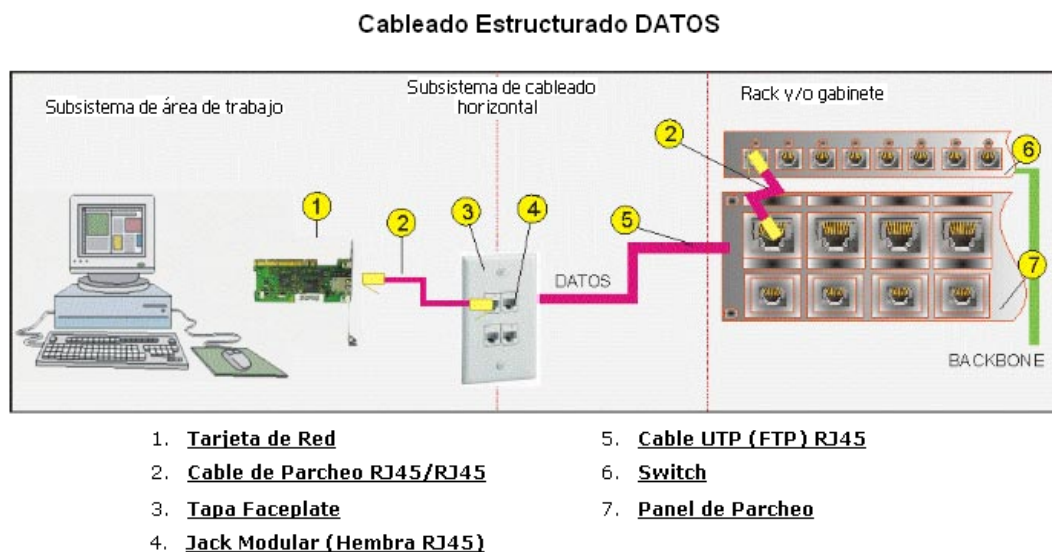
Cableado Estructurado DATOS

Subsistema de área de trabajo

Subsistema de cableado horizontal

Rack y/o gabinete

1

2

3

4

5

2

6

7

DATOS

BACKBONE

1. Tarjeta de Red
2. Cable de Parcheo RJ45/RJ45
3. Tapa Faceplate
4. Jack Modular (Hembra RJ45)

5. Cable UTP (FTP) RJ45
6. Switch
7. Panel de Parcheo